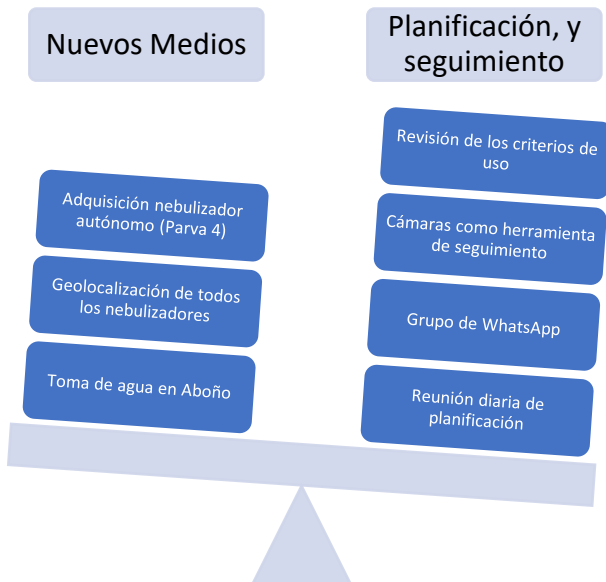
Nuevos Medios

Adquisición nebulizador autónomo (Parva 4)

Geolocalización de todos los nebulizadores

Toma de agua en Aboño

Planificación, y seguimiento

Revisión de los criterios de uso

Cámaras como herramienta de seguimiento

Grupo de WhatsApp

Reunión diaria de planificación